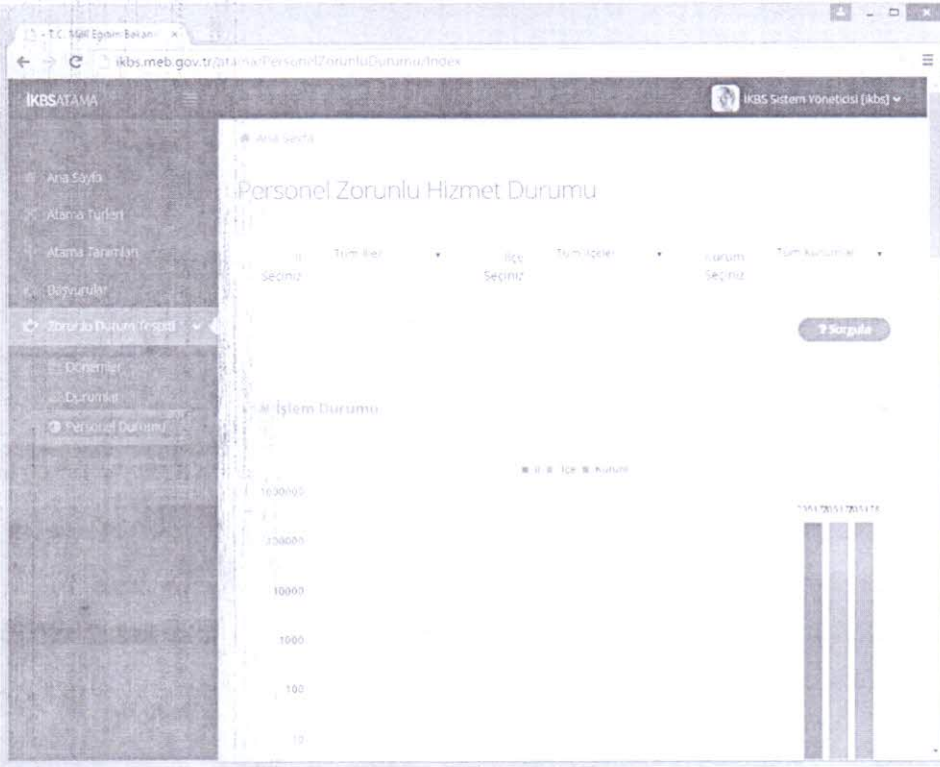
T.C. Milli Eğitim Bakanı ×

ikbs.meb.gov.tr/atama/PersonelZorunluDurumu/Index

IKBSATAMA

IKBS Sistem Yöneticisi [ikbs]

Ana Sayfa
Atama Türleri
Atama Tanımları
Başvurular
Zorunlu Durum Tespiti
Dönemler
Durumlar
Personel Durumu

Ana Sayfa

Personel Zorunlu Hizmet Durumu

İl Seçiniz Tüm İller
İlçe Seçiniz Tüm İlçeler
Kurum Seçiniz Tüm Kurumlar

Sorgula

İşlem Durumu

İl İlçe Kurum

1000000
100000
10000
1000
100
10

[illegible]